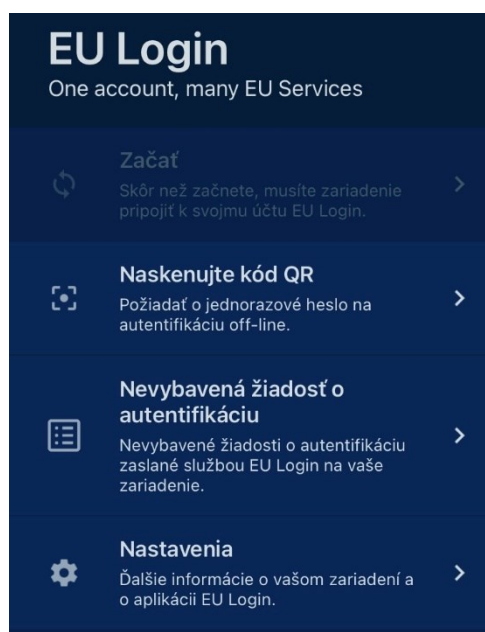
EU Login
One account, many EU Services

Začať
Skôr než začnete, musíte zariadenie pripojiť k svojmu účtu EU Login.

Naskenujte kód QR
Požiadať o jednorazové heslo na autentifikáciu off-line.

Nevybavená žiadosť o autentifikáciu
Nevybavené žiadosti o autentifikáciu zaslané službou EU Login na vaše zariadenie.

Nastavenia
Ďalšie informácie o vašom zariadení a o aplikácii EU Login.